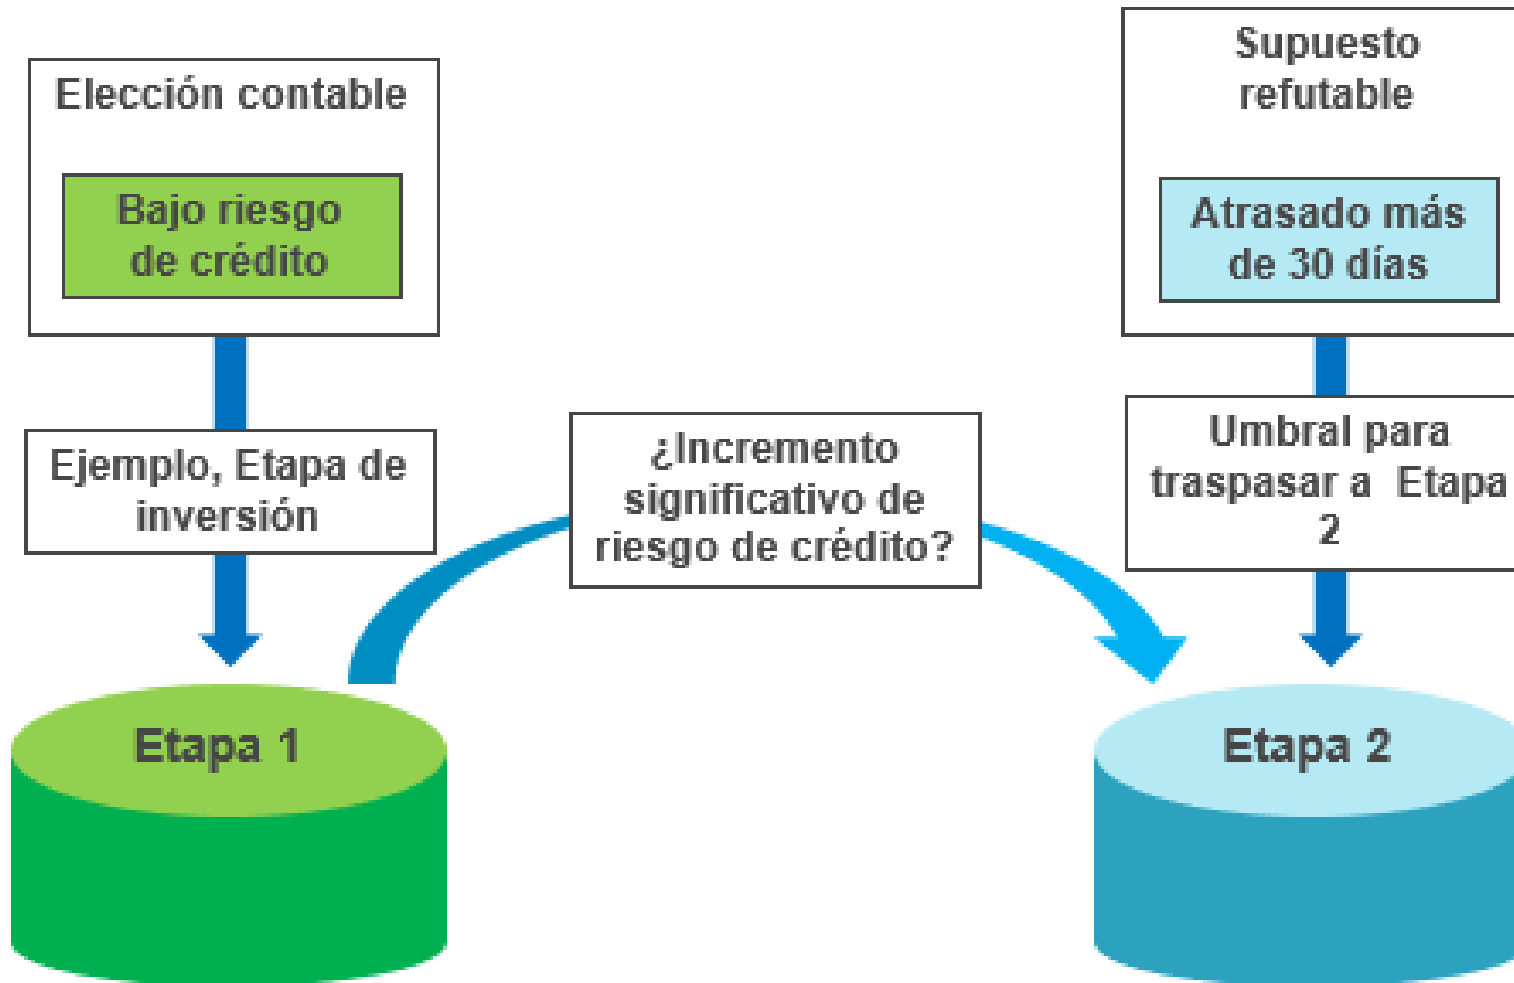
Elección contable

Bajo riesgo de crédito

Ejemplo, Etapa de inversión

Etapa 1

¿Incremento significativo de riesgo de crédito?

Supuesto refutable

Atrasado más de 30 días

Umbral para traspasar a Etapa 2

Etapa 2